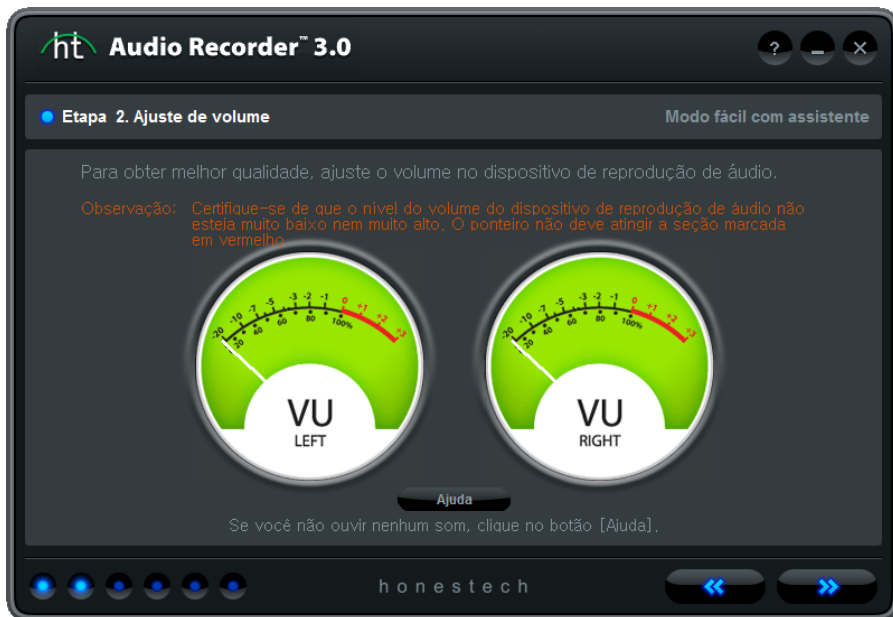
ht Audio Recorder™ 3.0

?

Etapa 2. Ajuste de volume

Modo fácil com assistente

Para obter melhor qualidade, ajuste o volume no dispositivo de reprodução de áudio.

Observação: Certifique-se de que o nível do volume do dispositivo de reprodução de áudio não esteja muito baixo nem muito alto. O ponteiro não deve atingir a seção marcada em vermelho

-20 -10 -7 -5 -3 -2 -1 0 +1 +2 +3
20 40 60 80 100%

VU
LEFT

-20 -10 -7 -5 -3 -2 -1 0 +1 +2 +3
20 40 60 80 100%

VU
RIGHT

Ajuda

Se você não ouvir nenhum som, clique no botão [Ajuda].

honestech

«

»